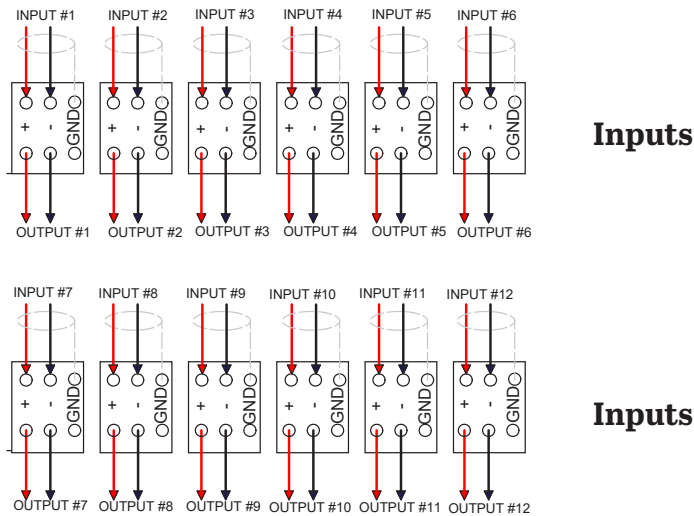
INPUT #1 INPUT #2 INPUT #3 INPUT #4 INPUT #5 INPUT #6

+ - GND + - GND + - GND + - GND + - GND + - GND

OUTPUT #1 OUTPUT #2 OUTPUT #3 OUTPUT #4 OUTPUT #5 OUTPUT #6

Inputs

INPUT #7 INPUT #8 INPUT #9 INPUT #10 INPUT #11 INPUT #12

+ - GND + - GND + - GND + - GND + - GND + - GND

OUTPUT #7 OUTPUT #8 OUTPUT #9 OUTPUT #10 OUTPUT #11 OUTPUT #12

Inputs